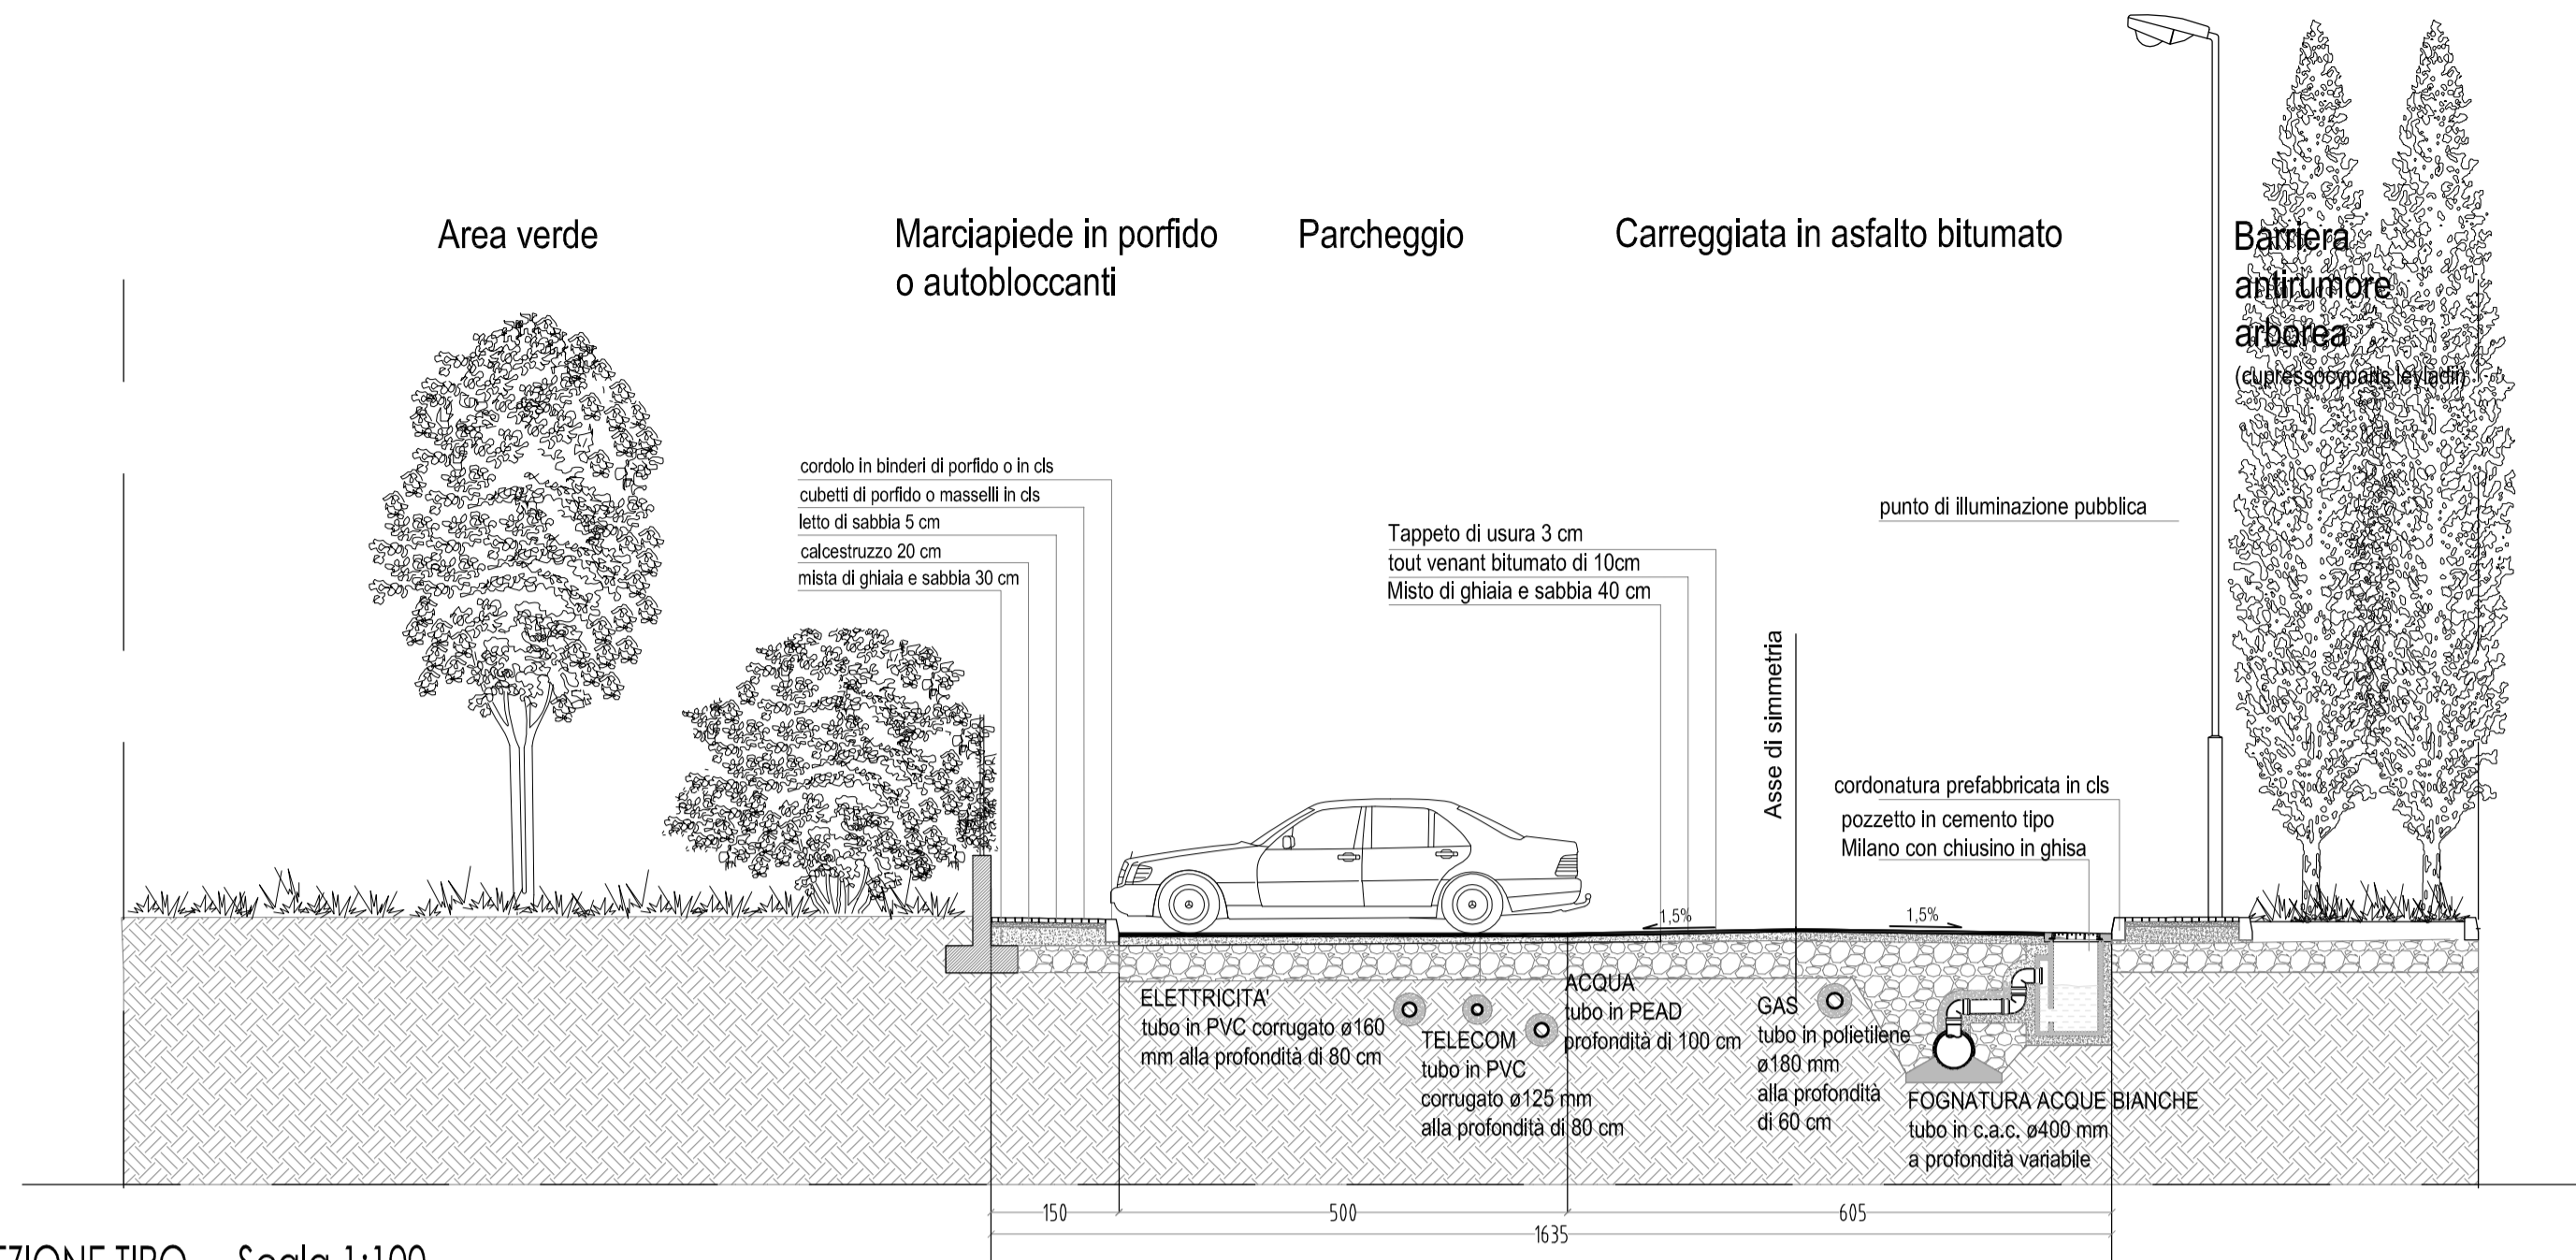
Area verde

Marciapiede in porfido o autobloccanti

Parcheggio

Carreggiata in asfalto bitumato

Barriera antirumore arborea (cupressocyparis leylandii)

cordolo in binderi di porfido o in cls
cubetti di porfido o masselli in cls
letto di sabbia 5 cm
calcestruzzo 20 cm
mista di ghiaia e sabbia 30 cm

Tappeto di usura 3 cm
tout venant bitumato di 10cm
Misto di ghiaia e sabbia 40 cm

punto di illuminazione pubblica

Asse di simmetria

cordonatura prefabbricata in cls
pozzetto in cemento tipo Milano con chiusino in ghisa

1,5%

1,5%

ELETTRICITA' tubo in PVC corrugato ø160 mm alla profondità di 80 cm

TELECOM tubo in PVC corrugato ø125 mm alla profondità di 80 cm

ACQUA tubo in PEAD profondità di 100 cm

GAS tubo in polietilene ø180 mm alla profondità di 60 cm

FOGNATURA ACQUE BIANCHE tubo in c.a.c. ø400 mm a profondità variabile

150

500

605

1635

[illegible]ZIONE TIPO Scala 1:100